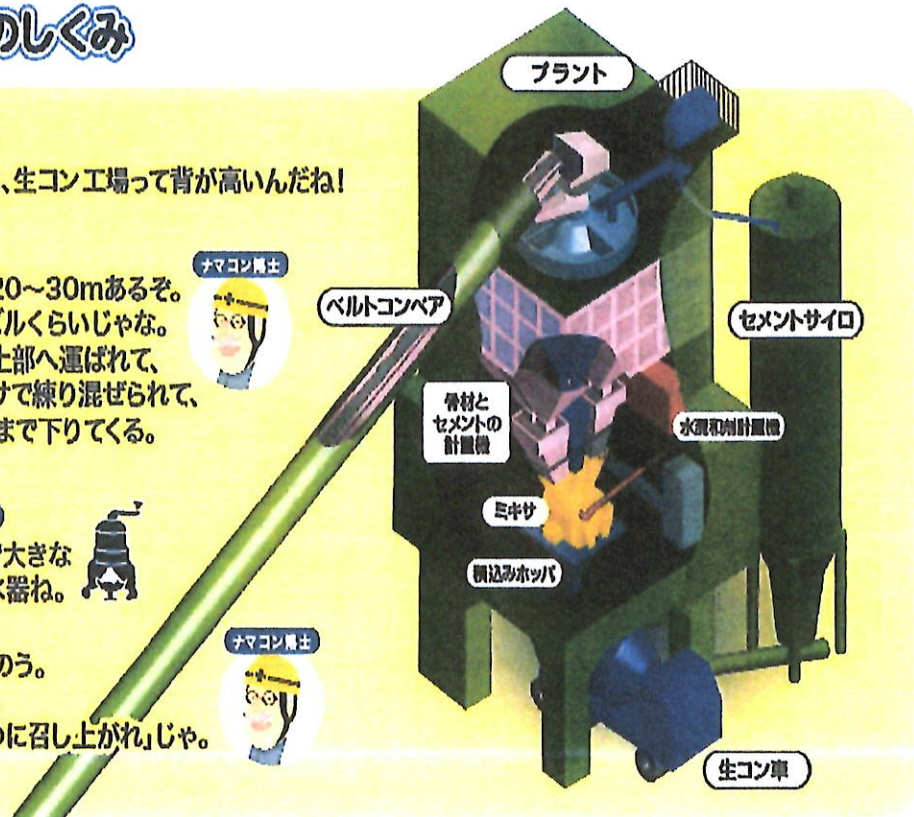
のしくみ

、生コン工場って背が高いんだね！

ナマコン博士

20~30mあるぞ。
ビルくらいじゃな。
上部へ運ばれて、
サで練り混ぜられて、
まで下りてくる。

大きな
器ね。

ナマコン博士

のう。

に召し上がれ」じゃ。

プラント

ベルトコンベア

セメントサイロ

骨材と
セメントの
計量機

水混和剤計量機

ミキサ

積込みホッパ

生コン車